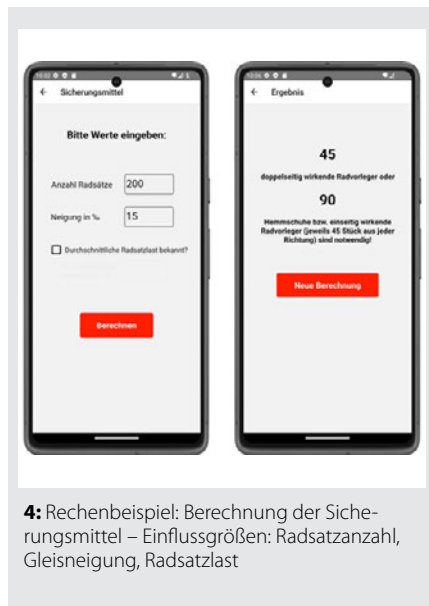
← Sicherungsmittel

Bitte Werte eingeben:

Anzahl Radsätze 200

Neigung in ‰ 15

Durchschnittliche Radsatzlast bekannt?

Berechnen

← Ergebnis

45

doppelseitig wirkende Radvorleger oder

90

Hemmschuhe bzw. einseitig wirkende Radvorleger (jeweils 45 Stück aus jeder Richtung) sind notwendig!

Neue Berechnung

**4:** Rechenbeispiel: Berechnung der Sicherungsmittel – Einflussgrößen: Radsatzanzahl, Gleisneigung, Radsatzlast